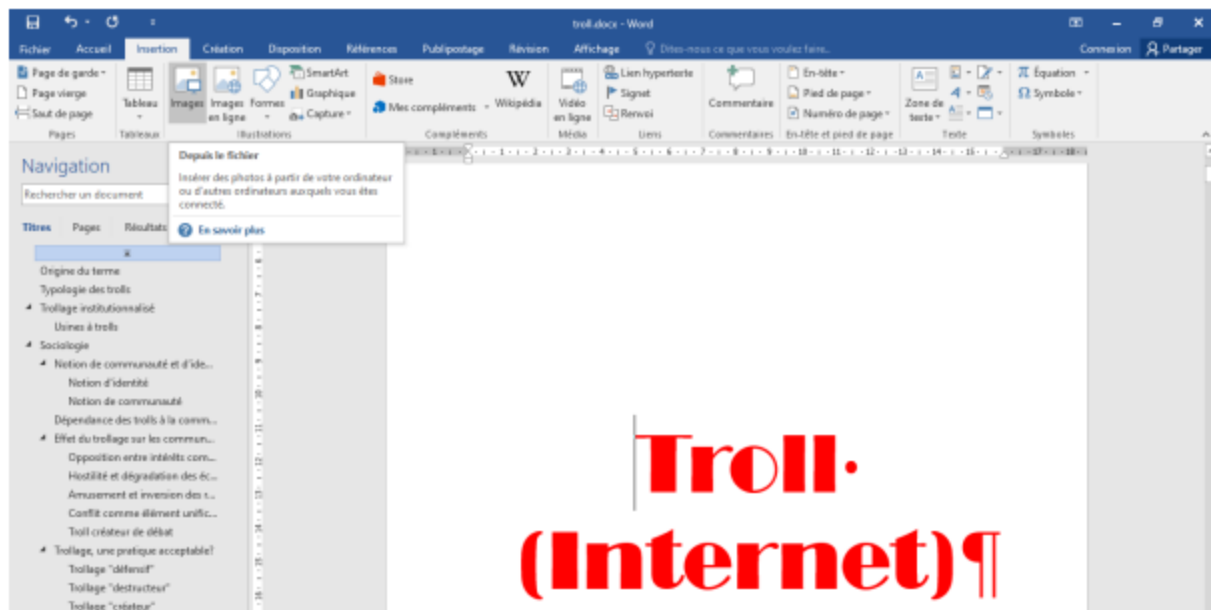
troll.docx - Word

Fichier Accueil Insertion Création Disposition Références Publipostage Révision Affichage Dites-nous ce que vous voulez faire... Connexion Partager

Page de garde Page vierge Saut de page Pages
Tableau Tableaux
Images Images en ligne Formes SmartArt Graphique Capture Illustrations
Store Mes compléments Wikipédia Compléments
Vidéo en ligne Média
Lien hypertexte Signet Renvoi Liens
Commentaire Commentaires
En-tête Pied de page Numéro de page En-tête et pied de page
Zone de texte Texte
Équation Symbole Symboles

Navigation
Rechercher un document
Titres Pages Résultats

Depuis le fichier
Insérer des photos à partir de votre ordinateur ou d'autres ordinateurs auxquels vous êtes connecté.
En savoir plus

Origine du terme
Typologie des trolls
Trollage institutionnalisé
Usines à trolls
Sociologie
Notion de communauté et d'ide...
Notion d'identité
Notion de communauté
Dépendance des trolls à la comm...
Effet du trollage sur les commun...
Opposition entre intérêts com...
Hostilité et dégradation des éc...
Amusement et inversion des r...
Conflit comme élément unific...
Troll créateur de débat
Trollage, une pratique acceptable?
Trollage "défensif"
Trollage "destructeur"
Trollage "créateur"

Troll·
(Internet)¶